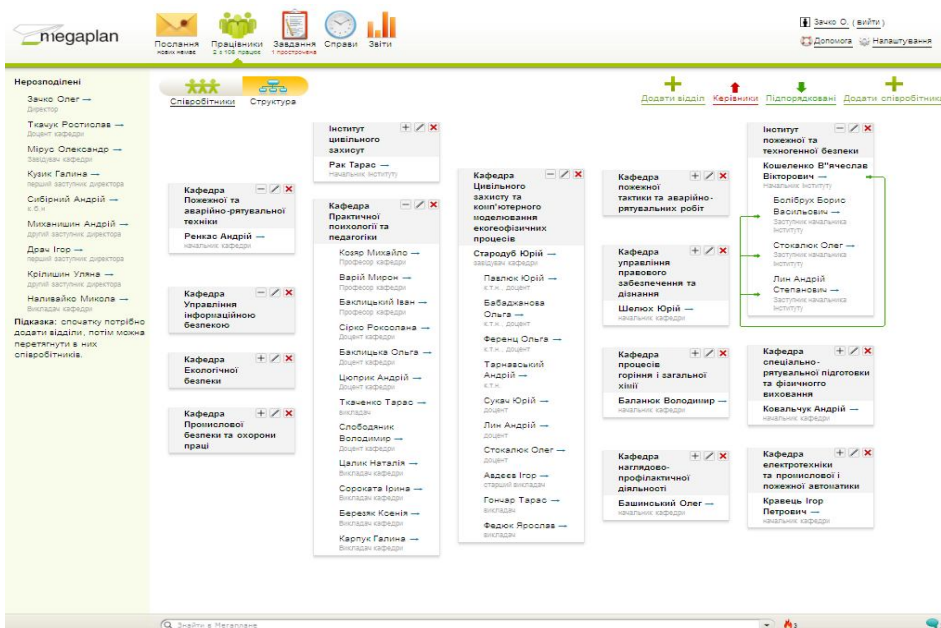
megaplan

Послання
нових немає

Працівники
2 з 106 працює

Завдання
1 прострочене

Справи

Звіти

Зачко О. ( вийти )

Допомога Налаштування

Нерозподілені

Зачко Олег →
Директор

Ткачук Ростислав →
Доцент кафедри

Мірус Олександр →
Завідувач кафедри

Кузик Галина →
перший заступник директора

Сибірний Андрій →
к.б.н

Михнишин Андрій →
другий заступник директора

Драч Ігор →
перший заступник директора

Крілишин Уляна →
другий заступник директора

Наливайко Микола →
Викладач кафедри

Підказка: спочатку потрібно додати відділи, потім можна перетягнути в них співробітників.

Співробітники Структура

Додати відділ Керівники Підпорядковані Додати співробітника

Кафедра Пожежної та аварійно-рятувальної техніки
Ренкас Андрій →
начальник кафедри

Кафедра Управління інформаційною безпекою

Кафедра Екологічної безпеки

Кафедра Промислової безпеки та охорони праці

Інститут цивільного захисту
Рак Тарас →
начальник інституту

Кафедра Практичної психології та педагогіки
Козяр Михайло →
Професор кафедри
Варій Мирон →
Професор кафедри
Баклицький Іван →
Професор кафедри
Сірко Роксолана →
Доцент кафедри
Баклицька Ольга →
Доцент кафедри
Циприк Андрій →
Доцент кафедри
Ткаченко Тарас →
викладач
Слободяник Володимир →
Доцент кафедри
Цалик Наталія →
Викладач кафедри
Сороката Ірина →
Викладач кафедри
Березяк Ксенія →
Викладач кафедри
Карпук Галина →
Викладач кафедри

Кафедра Цивільного захисту та комп'ютерного моделювання екогеофізичних процесів
Стародуб Юрій →
завідувач кафедри
Павлюк Юрій →
к.т.н., доцент
Бабаджанова Ольга →
к.т.н., доцент
Ференц Ольга →
к.т.н., доцент
Тарнавський Андрій →
к.т.н.
Сукач Юрій →
доцент
Лин Андрій →
доцент
Стоколюк Олег →
доцент
Авдеєв Ігор →
старший викладач
Гончар Тарас →
викладач
Федюк Ярослав →
викладач

Кафедра пожежної тактики та аварійно-рятувальних робіт

Кафедра управління правового забезпечення та дізнання
Шелюх Юрій →
начальник кафедри

Кафедра процесів горіння і загальної хімії
Баланюк Володимир →
начальник кафедри

Кафедра наглядово-профілактичної діяльності
Башинський Олег →
начальник кафедри

Інститут пожежної та техногенної безпеки
Кошеленко В'ячеслав Вікторович →
Начальник інституту
Болібрух Борис Васильович →
Заступник начальника інституту
Стоколюк Олег →
Заступник начальника інституту
Лин Андрій Степанович →
Заступник начальника інституту

Кафедра спеціально-рятувальної підготовки та фізичного виховання
Ковальчук Андрій →
начальник кафедри

Кафедра електротехніки та промислової і пожежної автоматики
Кравець Ігор Петрович →
начальник кафедри

Знайти в Мегаплані